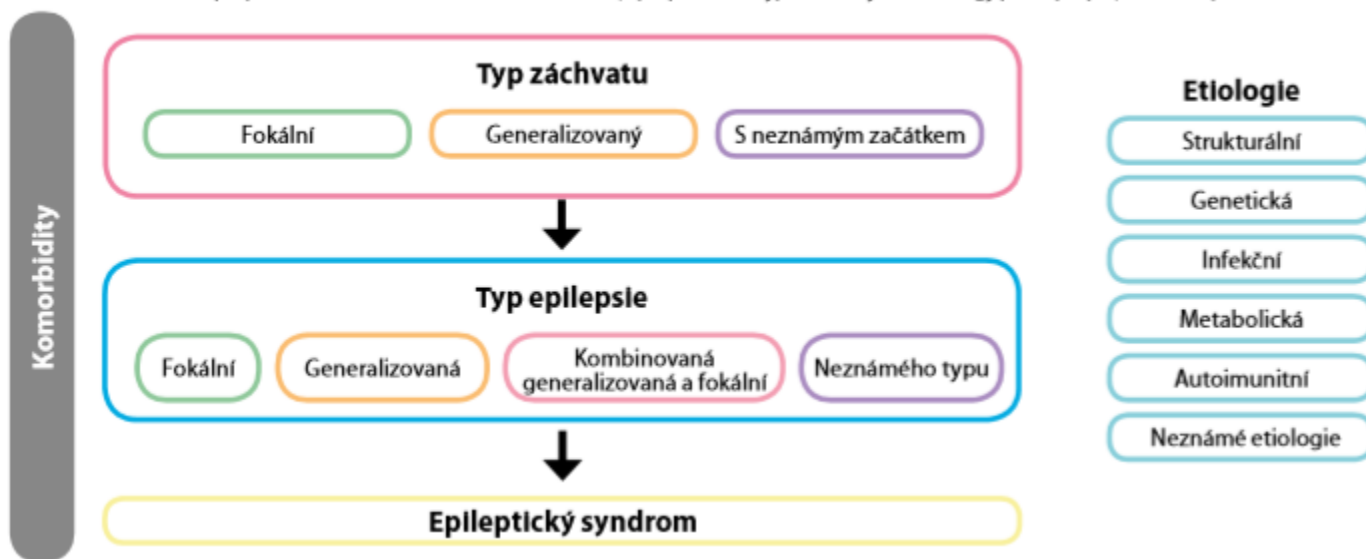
Komorbidity

Typ záchvatu

Fokální

Generalizovaný

S neznámým začátkem

Typ epilepsie

Fokální

Generalizovaná

Kombinovaná generalizovaná a fokální

Neznámého typu

Epileptický syndrom

Etiologie

Strukturální

Genetická

Infekční

Metabolická

Autoimunitní

Neznámé etiologie